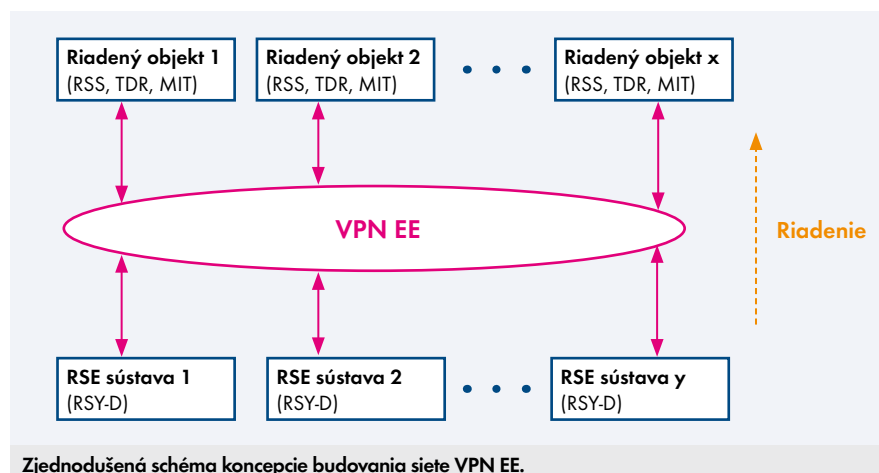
Riadený objekt 1
(RSS, TDR, MIT)

Riadený objekt 2
(RSS, TDR, MIT)

• • •

Riadený objekt x
(RSS, TDR, MIT)

VPN EE

Riadenie

RSE sústava 1
(RSY-D)

RSE sústava 2
(RSY-D)

• • •

RSE sústava y
(RSY-D)

Zjednodušená schéma koncepcie budovania siete VPN EE.